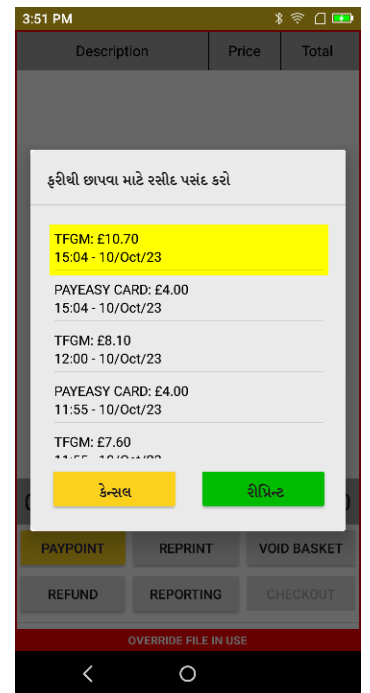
3:51 PM

| Description | Price | Total |
|---|---|---|

ફરીથી છાપવા માટે રસીદ પસંદ કરો

TFGM: £10.70
15:04 - 10/Oct/23

PAYEASY CARD: £4.00
15:04 - 10/Oct/23

TFGM: £8.10
12:00 - 10/Oct/23

PAYEASY CARD: £4.00
11:55 - 10/Oct/23

TFGM: £7.60
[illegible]

કેન્સલ

રીપ્રિન્ટ

PAYPOINT

REPRINT

VOID BASKET

REFUND

REPORTING

CHECKOUT

OVERRIDE FILE IN USE